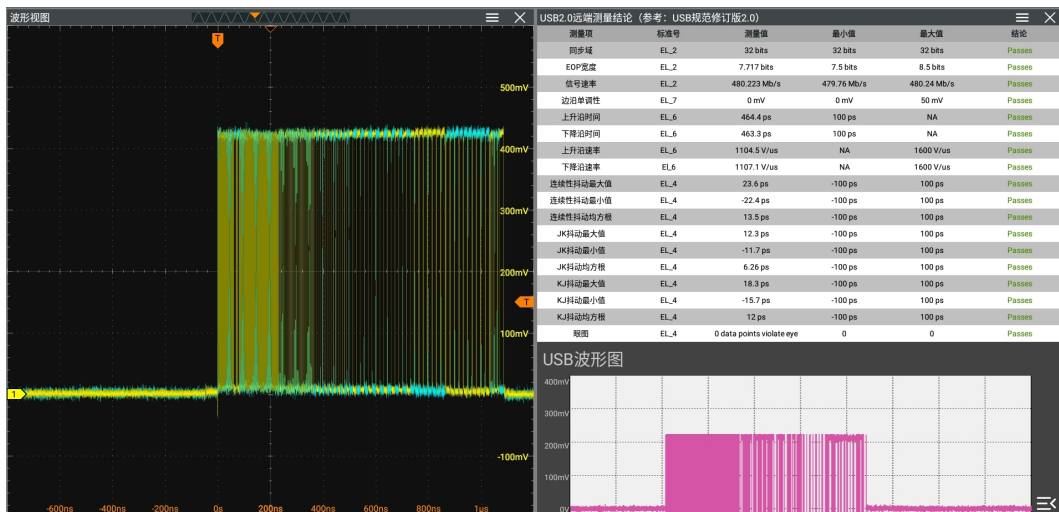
波形视图

T

500mV
400mV
300mV
200mV
100mV
1
-100mV

-600ns -400ns -200ns 0s 200ns 400ns 600ns 800ns 1us

USB2.0远端测量结论（参考：USB规范修订版2.0）

| 测量项 | 标准号 | 测量值 | 最小值 | 最大值 | 结论 |
|---|---|---|---|---|---|
| 同步域 | EL_2 | 32 bits | 32 bits | 32 bits | Passes |
| EOP宽度 | EL_2 | 7.717 bits | 7.5 bits | 8.5 bits | Passes |
| 信号速率 | EL_2 | 480.223 Mb/s | 479.76 Mb/s | 480.24 Mb/s | Passes |
| 边沿单调性 | EL_7 | 0 mV | 0 mV | 50 mV | Passes |
| 上升沿时间 | EL_6 | 464.4 ps | 100 ps | NA | Passes |
| 下降沿时间 | EL_6 | 463.3 ps | 100 ps | NA | Passes |
| 上升沿速率 | EL_6 | 1104.5 V/us | NA | 1600 V/us | Passes |
| 下降沿速率 | El_6 | 1107.1 V/us | NA | 1600 V/us | Passes |
| 连续性抖动最大值 | EL_4 | 23.6 ps | -100 ps | 100 ps | Passes |
| 连续性抖动最小值 | EL_4 | -22.4 ps | -100 ps | 100 ps | Passes |
| 连续性抖动均方根 | EL_4 | 13.5 ps | -100 ps | 100 ps | Passes |
| JK抖动最大值 | EL_4 | 12.3 ps | -100 ps | 100 ps | Passes |
| JK抖动最小值 | EL_4 | -11.7 ps | -100 ps | 100 ps | Passes |
| JK抖动均方根 | EL_4 | 6.26 ps | -100 ps | 100 ps | Passes |
| KJ抖动最大值 | EL_4 | 18.3 ps | -100 ps | 100 ps | Passes |
| KJ抖动最小值 | EL_4 | -15.7 ps | -100 ps | 100 ps | Passes |
| KJ抖动均方根 | EL_4 | 12 ps | -100 ps | 100 ps | Passes |
| 眼图 | EL_4 | 0 data points violate eye | 0 | 0 | Passes |

USB波形图

400mV
300mV
200mV
100mV
0V